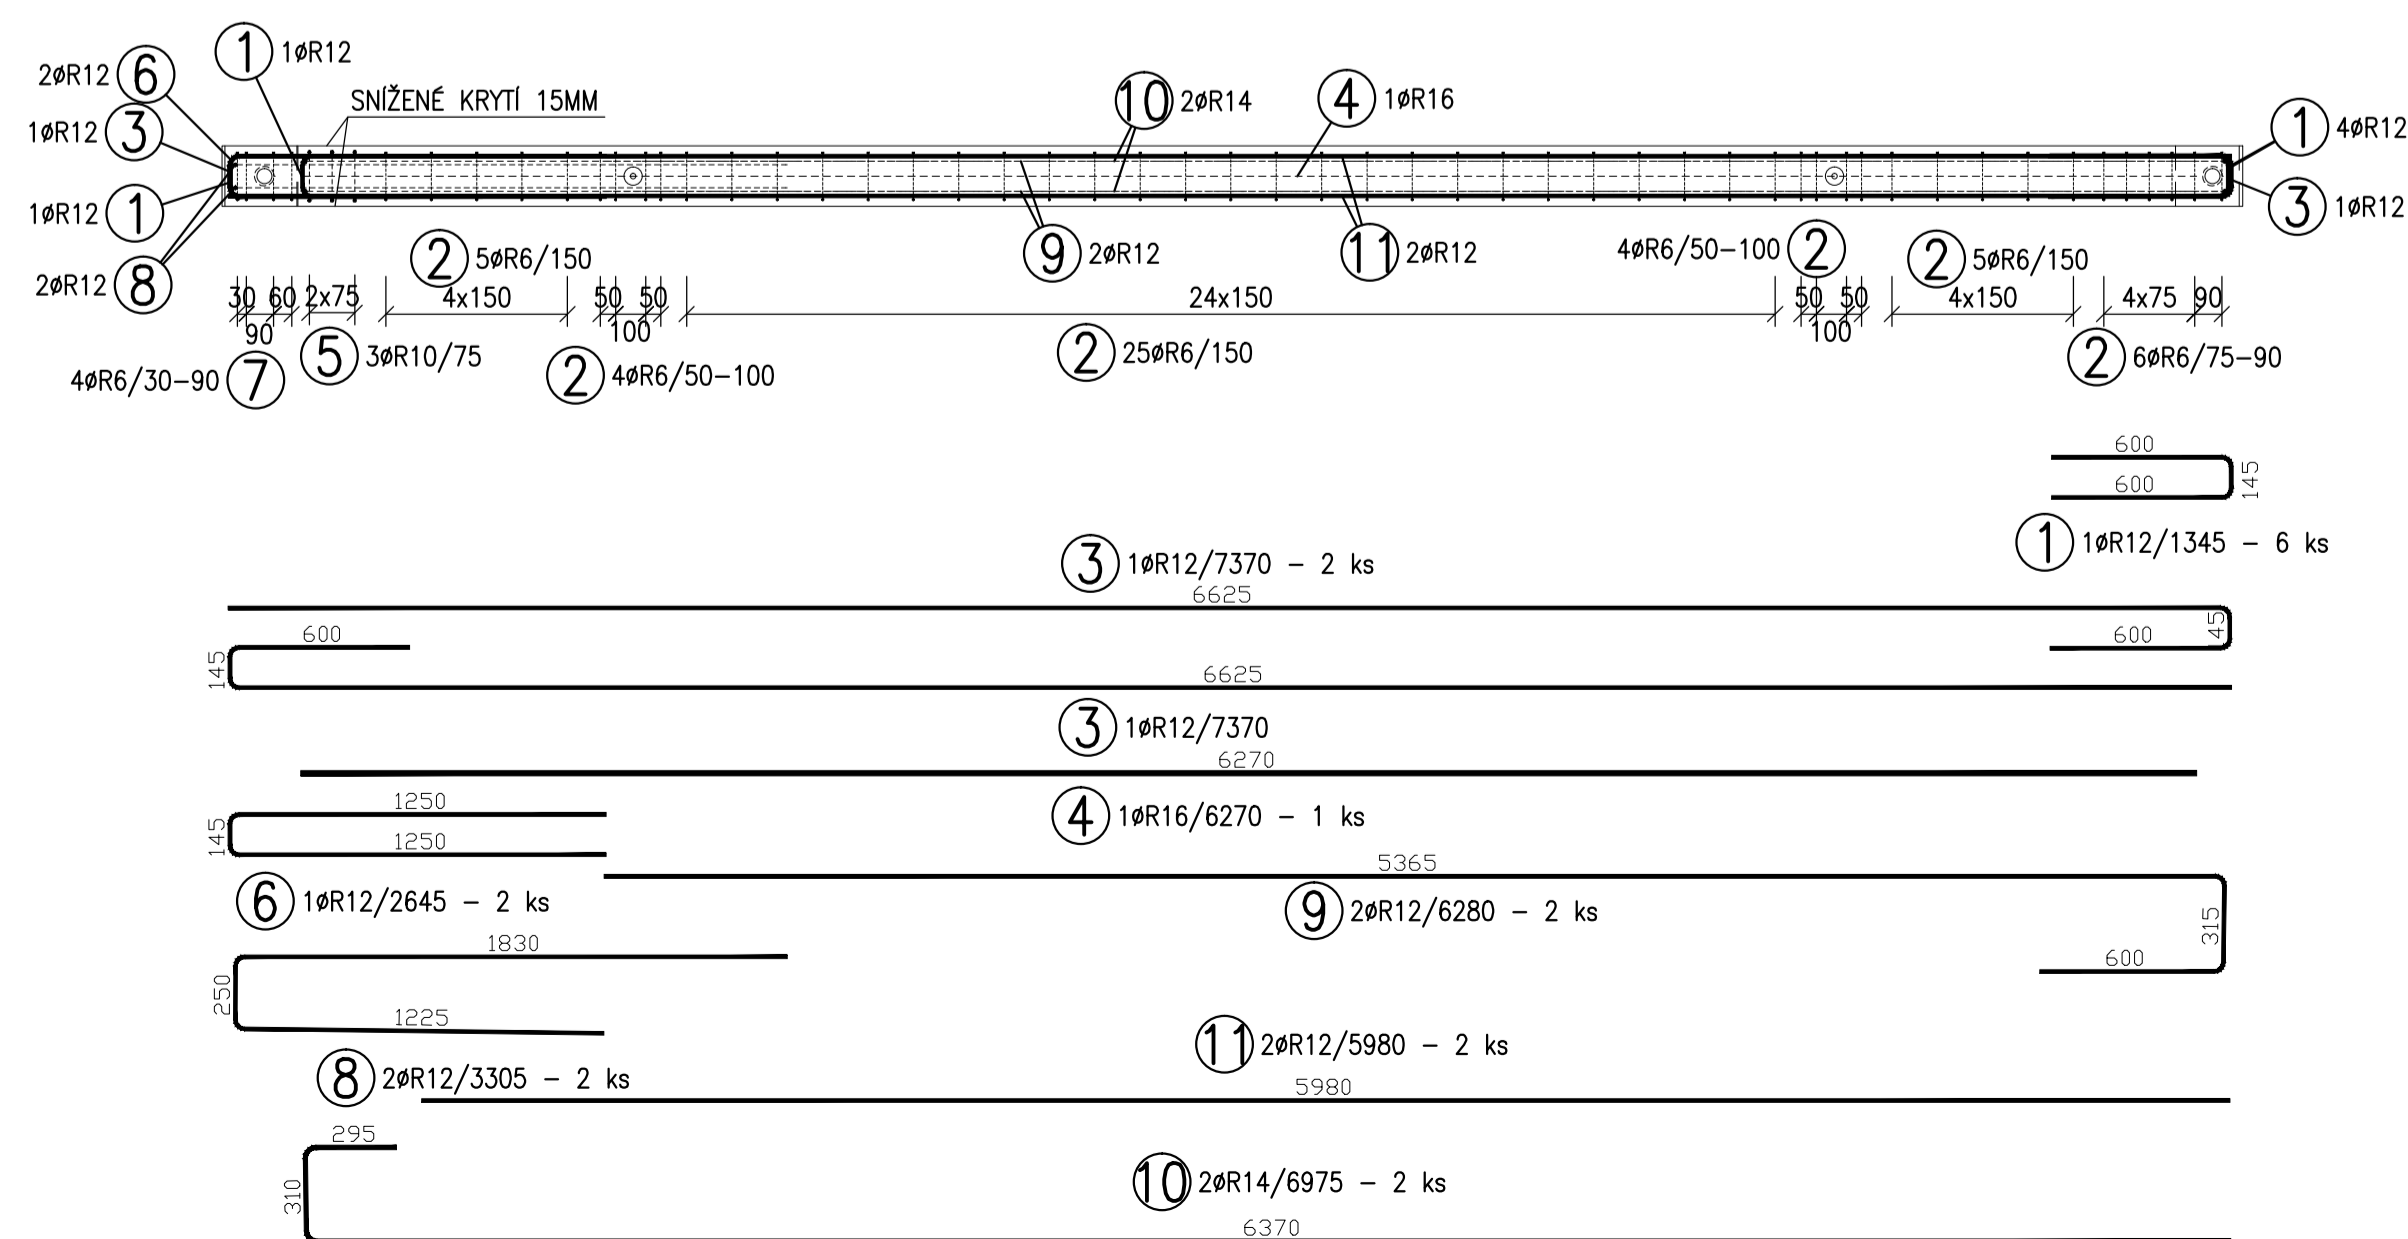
2øR12 6
1 1øR12
SNÍŽENÉ KRYTÍ 15MM
10 2øR14
4 1øR16
1 4øR12
1øR12 3
1øR12 1
3 1øR12
2øR12 8
9 2øR12
11 2øR12
2 5øR6/150
4øR6/50-100 2
2 5øR6/150
30 60 2x75 4x150 50 50 24x150 50 50 4x150 4x75 90
90 100 100
5 3øR10/75
2 25øR6/150
2 6øR6/75-90
4øR6/30-90 7
2 4øR6/50-100

600
600
145
1 1øR12/1345 - 6 ks

3 1øR12/7370 - 2 ks
6625
600
45
600
145
6625
3 1øR12/7370
6270

1250
4 1øR16/6270 - 1 ks
145
1250
5365
6 1øR12/2645 - 2 ks
9 2øR12/6280 - 2 ks
315
1830
600
250
1225
11 2øR12/5980 - 2 ks
8 2øR12/3305 - 2 ks
5980
295
10 2øR14/6975 - 2 ks
310
6370